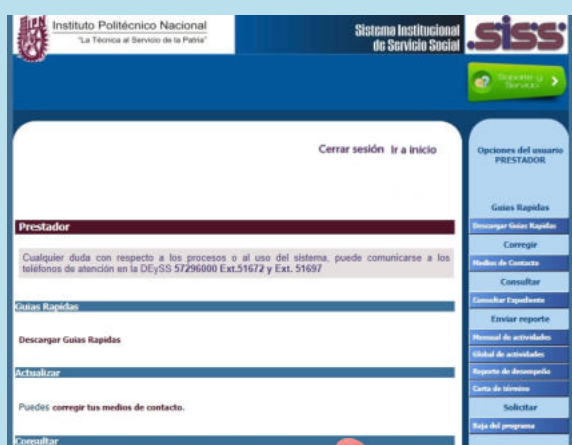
Instituto Politécnico Nacional
"La Técnica al Servicio de la Patria"

Sistema Institucional de Servicio Social

SISS

Soporte y Servicio

Cerrar sesión Ir a inicio

Prestador

Cualquier duda con respecto a los procesos o al uso del sistema, puede comunicarse a los teléfonos de atención en la DEySS 57296000 Ext.51672 y Ext. 51697

Guias Rapidas

Descargar Guias Rapidas

Actualizar

Puedes corregir tus medios de contacto.

Consultar

Opciones del usuario PRESTADOR

Guias Rapidas

Descargar Guias Rapidas

Corregir

Medios de Contacto

Consultar

Consultar Expediente

Enviar reporte

Mensual de actividades

Global de actividades

Reporte de desempeño

Carta de término

Solicitar

Baja del programa